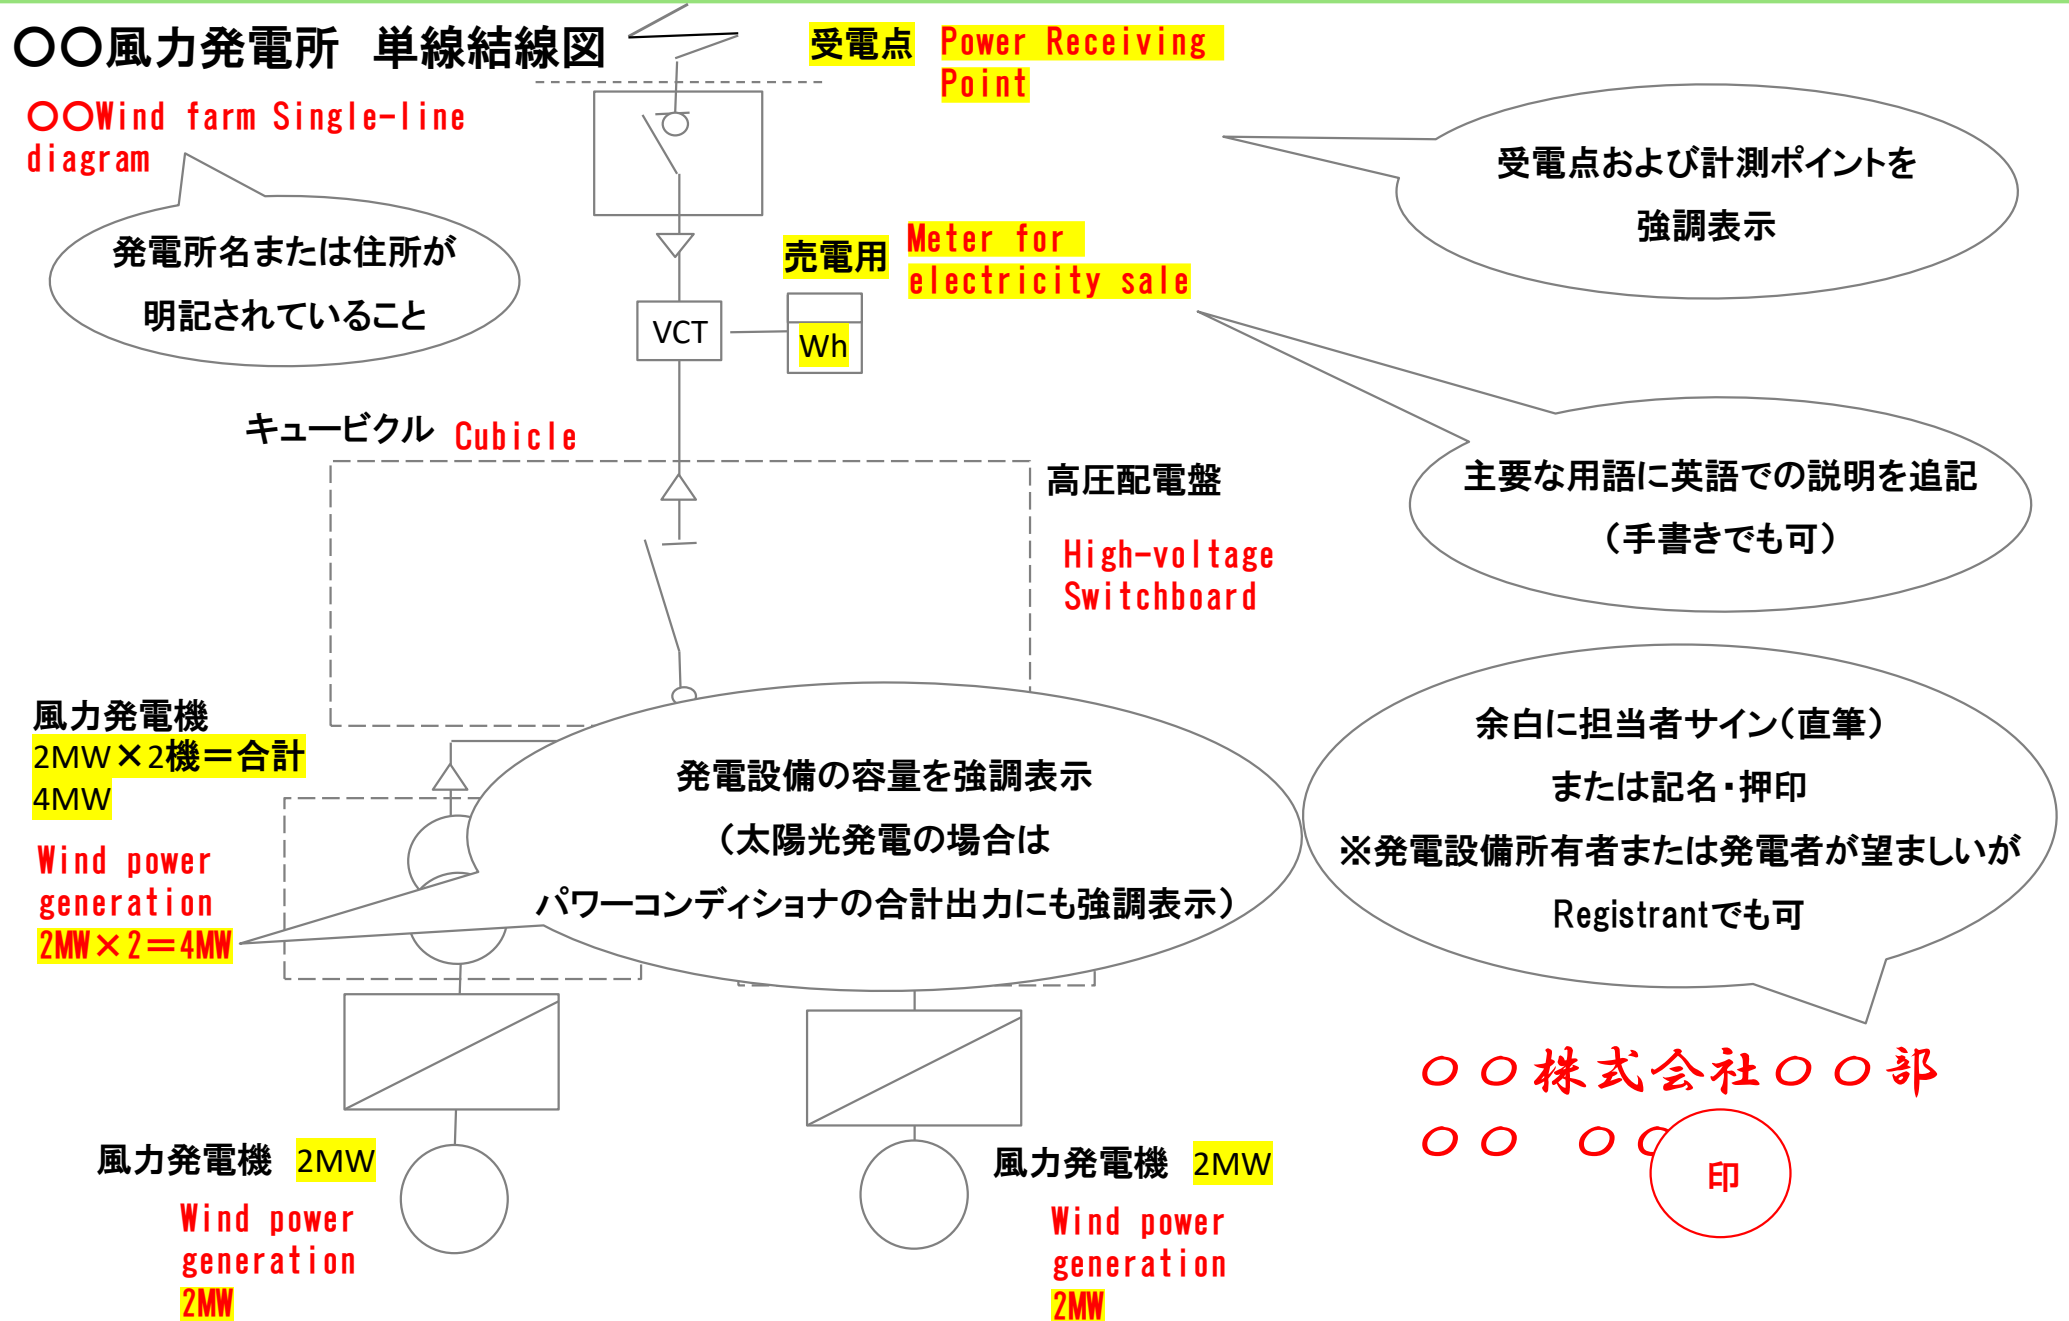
〇〇風力発電所　単線結線図

〇〇Wind farm Single-line diagram

受電点 Power Receiving Point

発電所名または住所が明記されていること

受電点および計測ポイントを強調表示

売電用 Meter for electricity sale

VCT

Wh

キュービクル Cubicle

高圧配電盤

High-voltage Switchboard

主要な用語に英語での説明を追記（手書きでも可）

風力発電機
2MW×2機＝合計4MW

Wind power generation
2MW×2＝4MW

発電設備の容量を強調表示
（太陽光発電の場合は
パワーコンディショナの合計出力にも強調表示）

余白に担当者サイン（直筆）
または記名・押印
※発電設備所有者または発電者が望ましいが
Registrantでも可

〇〇株式会社〇〇部
〇〇　〇〇

印

風力発電機 2MW
Wind power generation
2MW

風力発電機 2MW
Wind power generation
2MW